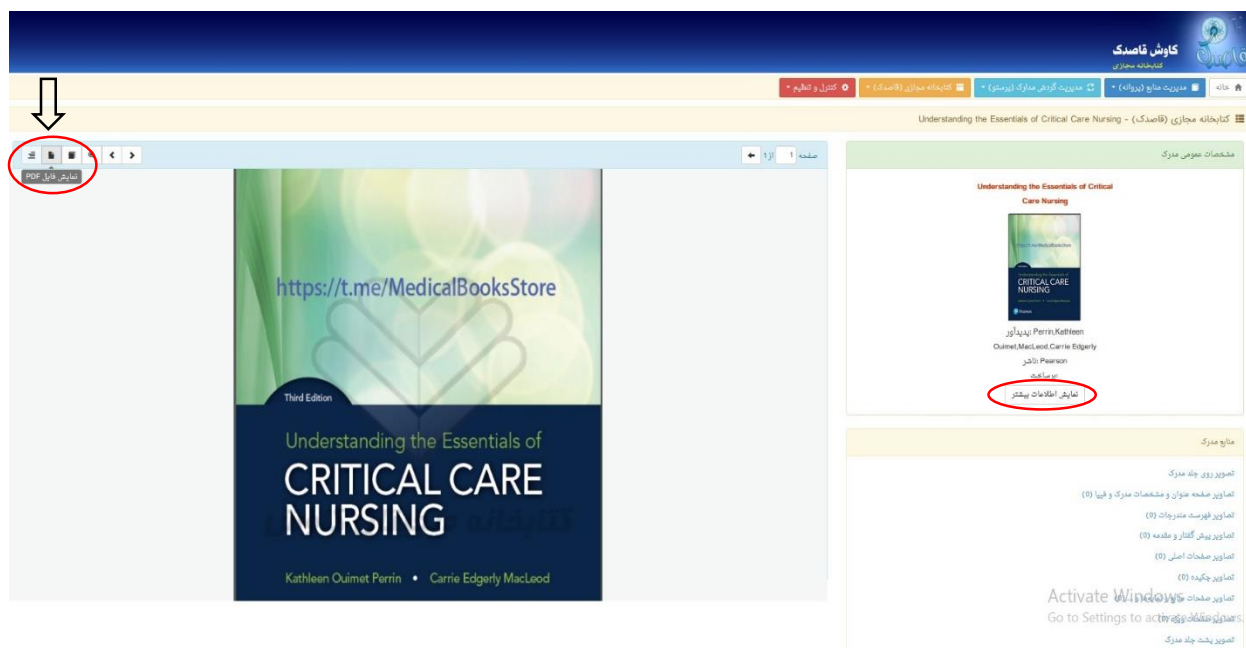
کاوش قاصدک
کتابخانه مجازی

خانه | مدیریت منابع (پروانه) | مدیریت گردش مدارک (پرستو) | کتابخانه مجازی (قاصدک) | کنترل و تنظیم

کتابخانه مجازی (قاصدک) - Understanding the Essentials of Critical Care Nursing

صفحه 1 از 1

نمایش فایل PDF

https://t.me/MedicalBooksStore

Third Edition

Understanding the Essentials of

CRITICAL CARE NURSING

Kathleen Ouimet Perrin • Carrie Edgerly MacLeod

مشخصات عمومی مدرک

Understanding the Essentials of Critical Care Nursing

CRITICAL CARE NURSING

پدیدآور: Perrin,Kathleen Ouimet,MacLeod,Carrie Edgerly

ناشر: Pearson

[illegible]

نمایش اطلاعات بیشتر

منابع مدرک

تصویر روی جلد مدرک

تصاویر صفحه عنوان و مشخصات مدرک و فیپا (0)

تصاویر فهرست مندرجات (0)

تصاویر پیش گفتار و مقدمه (0)

تصاویر صفحات اصلی (0)

تصاویر چکیده (0)

تصاویر صفحات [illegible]

تصاویر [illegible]

تصویر پشت جلد مدرک

Activate Windows
Go to Settings to activate Windows.